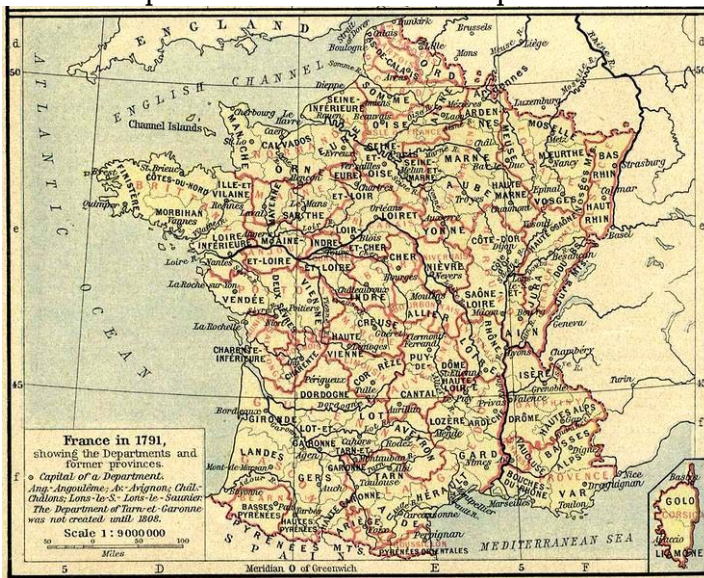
ENGLAND
Brussels
Dunkirk
Mons
Liège
Boulogne
Calais
PAS-DE-CALAIS
NORD
Havre
Dieppe
SOMME
Amiens
ARDENNES
Luxemburg
ENGLISH CHANNEL
Channel Islands
Cherbourg
MANCHE
CALVADOS
Caen
SEINE-INFÉRIEURE
Rouen
Beauvais
OISE
AISNE
Laon
Mézières
MEUSE
MOSELLE
Metz
Strasburg
St. Lô
EURE
Evreux
SEINE-ET-OISE
Versailles
Paris
SEINE
SEINE-ET-MARNE
Melun
MARNE
Châlons
Bar-le-Duc
MEURTHE
Nancy
BAS RHIN
ORNE
Alençon
EURE-ET-LOIR
Chartres
AUBE
Troyes
HAUTE MARNE
Chaumont
VOSGES
Epinal
Colmar
HAUT RHIN
Basel
ATLANTIC
FINISTÈRE
St. Brieuc
CÔTES-DU-NORD
ILLE-ET-VILAINE
Rennes
Laval
MAYENNE
SARTHE
Le Mans
LOIR-ET-CHER
Orleans
LOIRET
YONNE
Auxerre
CÔTE-D'OR
Dijon
HAUTE SAÔNE
Vesoul
DOUBS
Besançon
Quimper
MORBIHAN
Vannes
LOIRE INFÉRIEURE
Nantes
MAINE-ET-LOIRE
Angers
INDRE-ET-LOIRE
Tours
Blois
CHER
Bourges
NIÈVRE
Nevers
JURA
Lons-le-S.
La Roche-sur-Yon
VENDÉE
DEUX SÈVRES
Niort
VIENNE
Poitiers
INDRE
Châteauroux
ALLIER
Moulins
SAÔNE-ET-LOIRE
Mâcon
AIN
Bourg
Geneva
OCEAN
La Rochelle
CHARENTE INFÉRIEURE
Saintes
CHARENTE
Ang.
HAUTE VIENNE
Limoges
CREUSE
Guéret
PUY-DE-DÔME
Clermont Ferrand
LOIRE
Montbrison
RHÔNE
Lyons
Chambéry
Turin
CORRÈZE
Tulle
DORDOGNE
Périgueux
CANTAL
Aurillac
HAUTE LOIRE
Le Puy
ISÈRE
Grenoble
GIRONDE
Bordeaux
LOT-ET-GARONNE
Agen
LOT
Cahors
AVEYRON
Rodez
LOZÈRE
Mende
ARDÈCHE
Privas
DRÔME
Valence
HAUTES ALPES
Gap
BASSES ALPES
Digne
LANDES
Mont-de-Marsan
GERS
Auch
TARN
Albi
TARN-ET-GARONNE
Montauban
GARD
Nîmes
VAUCLUSE
Av.
BOUCHES DU RHÔNE
Marseilles
VAR
Toulon
Draguignan
Nice
PROVENCE
Bayonne
BASSES PYRÉNÉES
Pau
HAUTES PYRÉNÉES
Tarbes
HAUTE GARONNE
Toulouse
ARIÈGE
Foix
AUDE
Carcassonne
HÉRAULT
Montpellier
PYRÉNÉES ORIENTALES
Perpignan
PYRENEES MTS.
MEDITERRANEAN SEA
GOLO
Bastia
CORSICA
Ajaccio
LIAMONE

France in 1791,
showing the Departments and former provinces.
○ Capital of a Department.
Ang.-Angoulême; Av.-Avignon; Châl.-Châlons; Lons-le-S.-Lons-le-Saunier.
The Department of Tarn-et-Garonne was not created until 1808.
Scale 1 : 9000000
0 50 100
Miles

Meridian 0 of Greenwich
5 D E 5 F
50 e 45 f